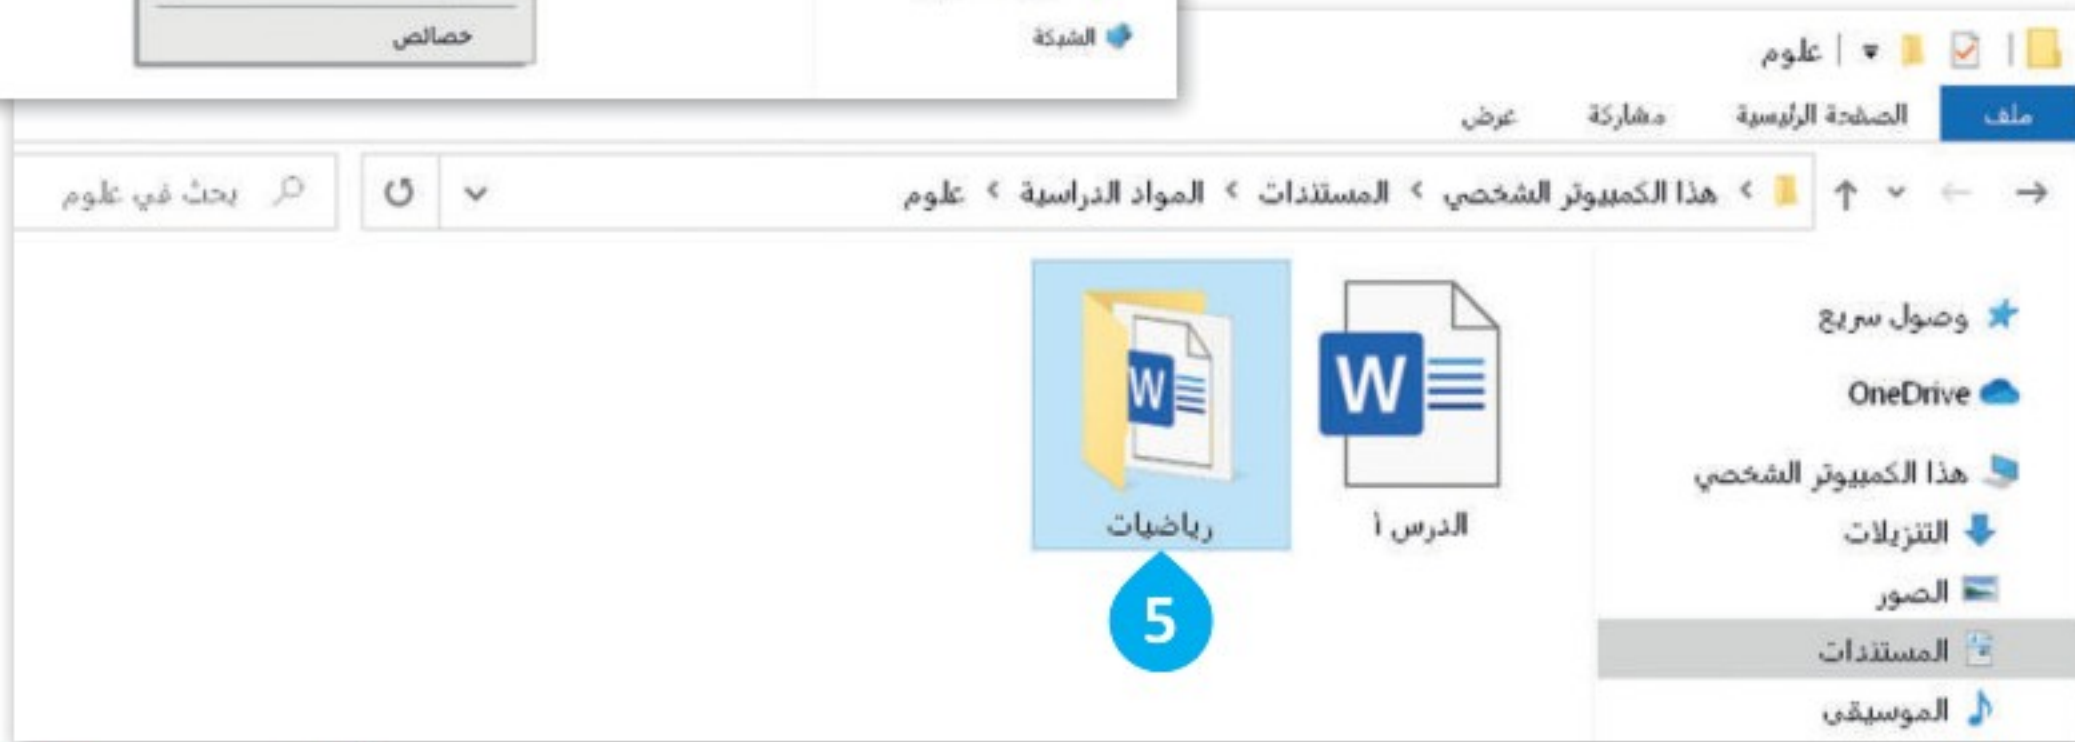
خصائص

الشبكة

علوم

ملف
الصفحة الرئيسية
مشاركة
عرض

هذا الكمبيوتر الشخصي > المستندات > المواد الدراسية > علوم

بحث في علوم

وصول سريع
OneDrive
هذا الكمبيوتر الشخصي
التنزيلات
الصور
المستندات
الموسيقى

الدرس أ
رياضيات

5